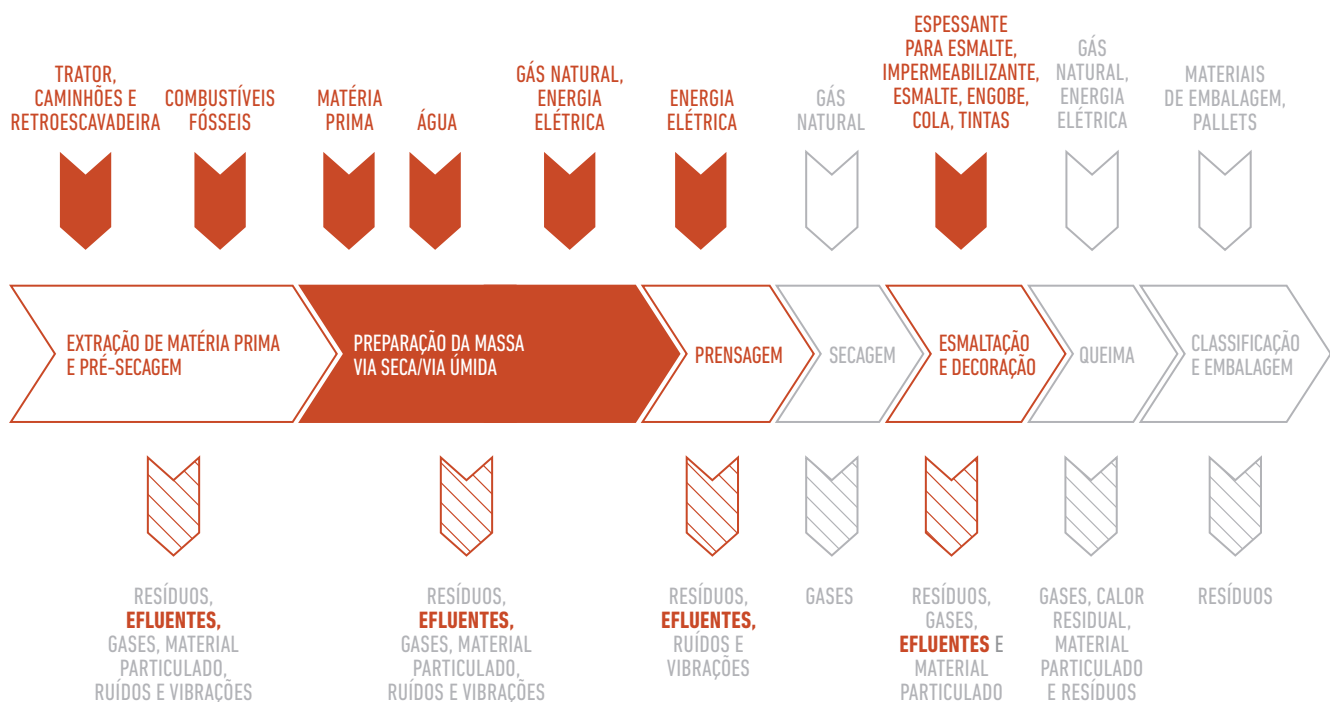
TRATOR, CAMINHÕES E RETROESCAVADEIRA

COMBUSTÍVEIS FÓSSEIS

MATÉRIA PRIMA

ÁGUA

GÁS NATURAL, ENERGIA ELÉTRICA

ENERGIA ELÉTRICA

GÁS NATURAL

ESPESSANTE PARA ESMALTE, IMPERMEABILIZANTE, ESMALTE, ENGOBE, COLA, TINTAS

GÁS NATURAL, ENERGIA ELÉTRICA

MATERIAIS DE EMBALAGEM, PALLETS

EXTRAÇÃO DE MATÉRIA PRIMA E PRÉ-SECAGEM

PREPARAÇÃO DA MASSA VIA SECA/VIA ÚMIDA

PRENSAGEM

SECAGEM

ESMALTAÇÃO E DECORAÇÃO

QUEIMA

CLASSIFICAÇÃO E EMBALAGEM

RESÍDUOS, EFLUENTES, GASES, MATERIAL PARTICULADO, RUÍDOS E VIBRAÇÕES

RESÍDUOS, EFLUENTES, GASES, MATERIAL PARTICULADO, RUÍDOS E VIBRAÇÕES

RESÍDUOS, EFLUENTES, RUÍDOS E VIBRAÇÕES

GASES

RESÍDUOS, GASES, EFLUENTES E MATERIAL PARTICULADO

GASES, CALOR RESIDUAL, MATERIAL PARTICULADO E RESÍDUOS

RESÍDUOS